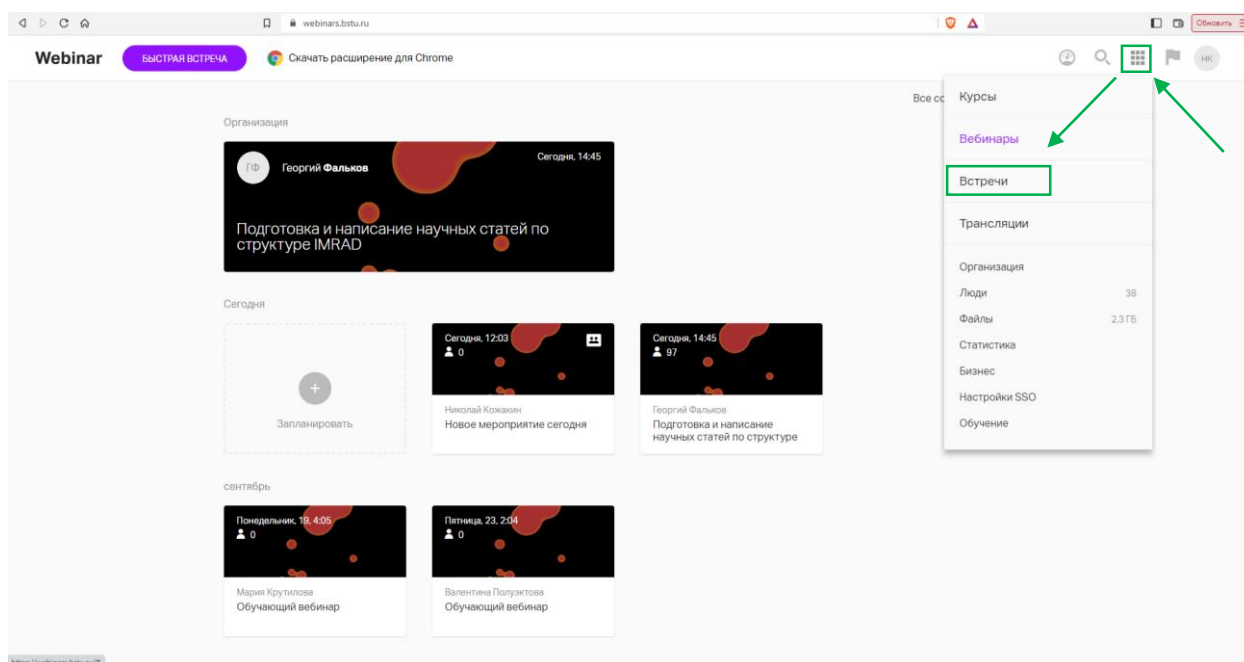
webinars.bstu.ru

Обновить

Webinar

БЫСТРАЯ ВСТРЕЧА

Скачать расширение для Chrome

НК

Все со

Организация

ГФ

Георгий **Фальков**

Сегодня, 14:45

Подготовка и написание научных статей по структуре IMRAD

Сегодня

Запланировать

Сегодня, 12:03
0

Николай Кожакин
Новое мероприятие сегодня

Сегодня, 14:45
97

Георгий Фальков
Подготовка и написание научных статей по структуре

сентябрь

Понедельник, 19, 4:05
0

Мария Крутилова
Обучающий вебинар

Пятница, 23, 2:04
0

Валентина Полуэктова
Обучающий вебинар

Курсы

Вебинары

Встречи

Трансляции

Организация

Люди 38

Файлы 2,3 ГБ

Статистика

Бизнес

Настройки SSO

Обучение

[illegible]